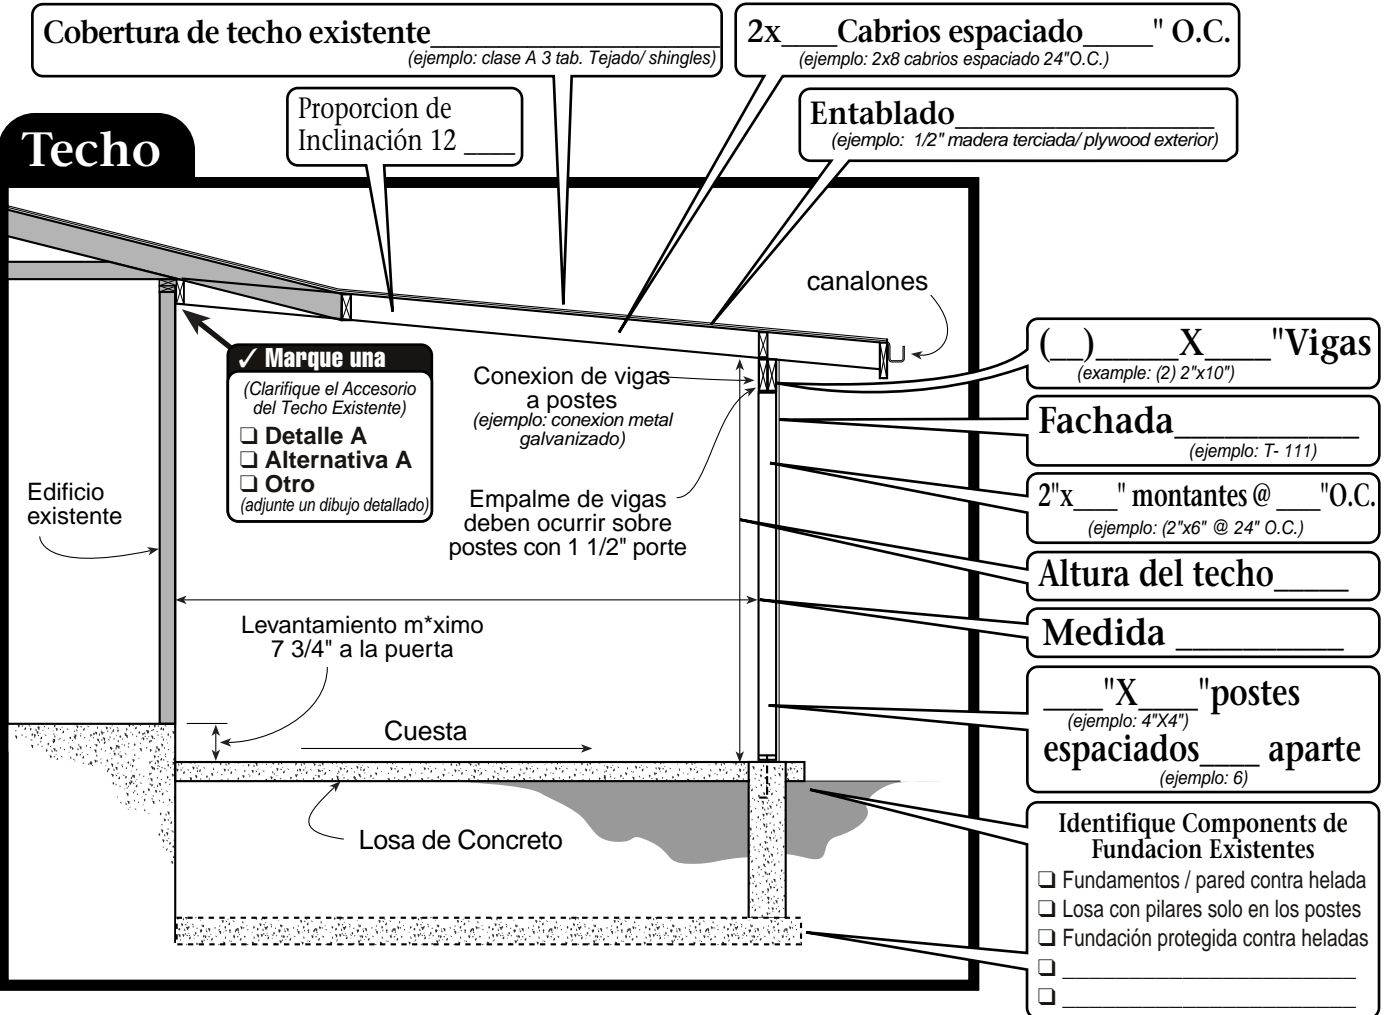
Cobertura de techo existente\_\_\_\_\_\_\_\_\_\_\_\_\_\_\_\_\_
(ejemplo: clase A 3 tab. Tejado/ shingles)

2x\_\_\_\_Cabrios espaciado\_\_\_\_\_" O.C.
(ejemplo: 2x8 cabrios espaciado 24"O.C.)

Proporcion de Inclinación 12 \_\_\_\_

Entablado\_\_\_\_\_\_\_\_\_\_\_\_\_\_\_\_\_\_
(ejemplo: 1/2" madera terciada/ plywood exterior)

Techo

canalones

✓ Marque una
(Clarifique el Accesorio del Techo Existente)
❑ Detalle A
❑ Alternativa A
❑ Otro
(adjunte un dibujo detallado)

Conexion de vigas a postes
(ejemplo: conexion metal galvanizado)

(\_\_)\_\_\_\_\_X\_\_\_\_"Vigas
(example: (2) 2"x10")

Fachada\_\_\_\_\_\_\_\_\_\_\_
(ejemplo: T- 111)

Edificio existente

Empalme de vigas deben ocurrir sobre postes con 1 1/2" porte

2"x\_\_\_" montantes @ \_\_\_"O.C.
(ejemplo: (2"x6" @ 24" O.C.)

Altura del techo\_\_\_\_

Medida \_\_\_\_\_\_\_\_\_\_

Levantamiento m*ximo 7 3/4" a la puerta

\_\_\_\_"X\_\_\_\_"postes
(ejemplo: 4"X4")
espaciados\_\_\_ aparte
(ejemplo: 6)

Cuesta

Losa de Concreto

Identifique Components de Fundacion Existentes
❑ Fundamentos / pared contra helada
❑ Losa con pilares solo en los postes
❑ Fundación protegida contra heladas
❑ \_\_\_\_\_\_\_\_\_\_\_\_\_\_\_\_\_\_\_\_\_\_\_\_
❑ \_\_\_\_\_\_\_\_\_\_\_\_\_\_\_\_\_\_\_\_\_\_\_\_